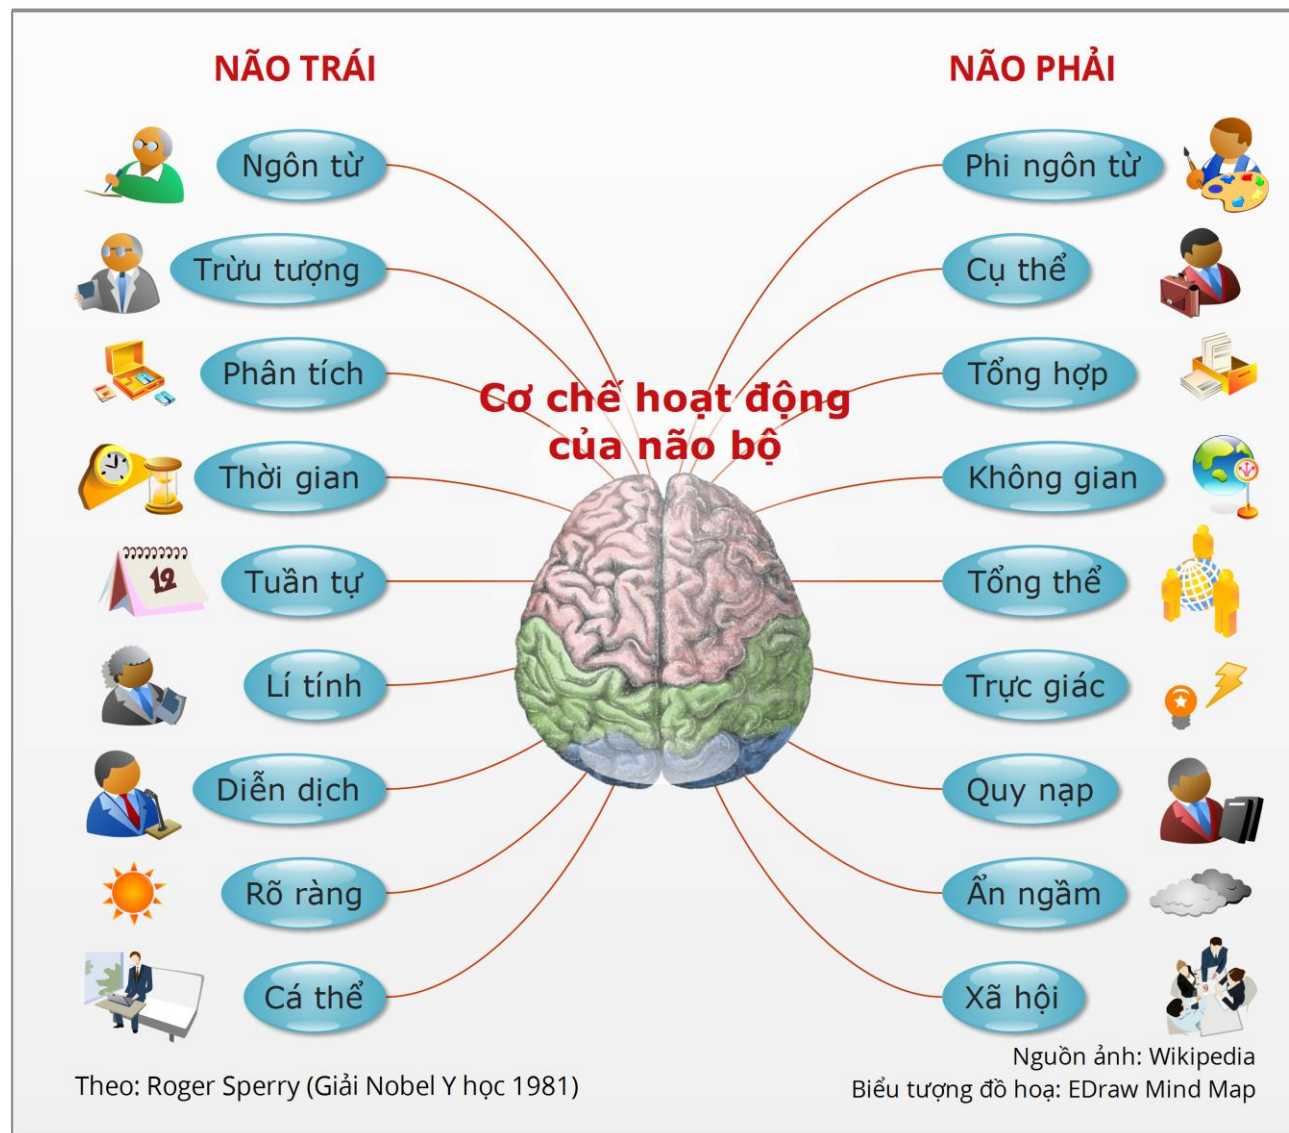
NÃO TRÁI

NÃO PHẢI

Cơ chế hoạt động của não bộ

Ngôn từ

Trừu tượng

Phân tích

Thời gian

Tuần tự

Lí tính

Diễn dịch

Rõ ràng

Cá thể

Phi ngôn từ

Cụ thể

Tổng hợp

Không gian

Tổng thể

Trực giác

Quy nạp

Ẩn ngầm

Xã hội

12

Theo: Roger Sperry (Giải Nobel Y học 1981)

Nguồn ảnh: Wikipedia
Biểu tượng đồ hoạ: EDraw Mind Map